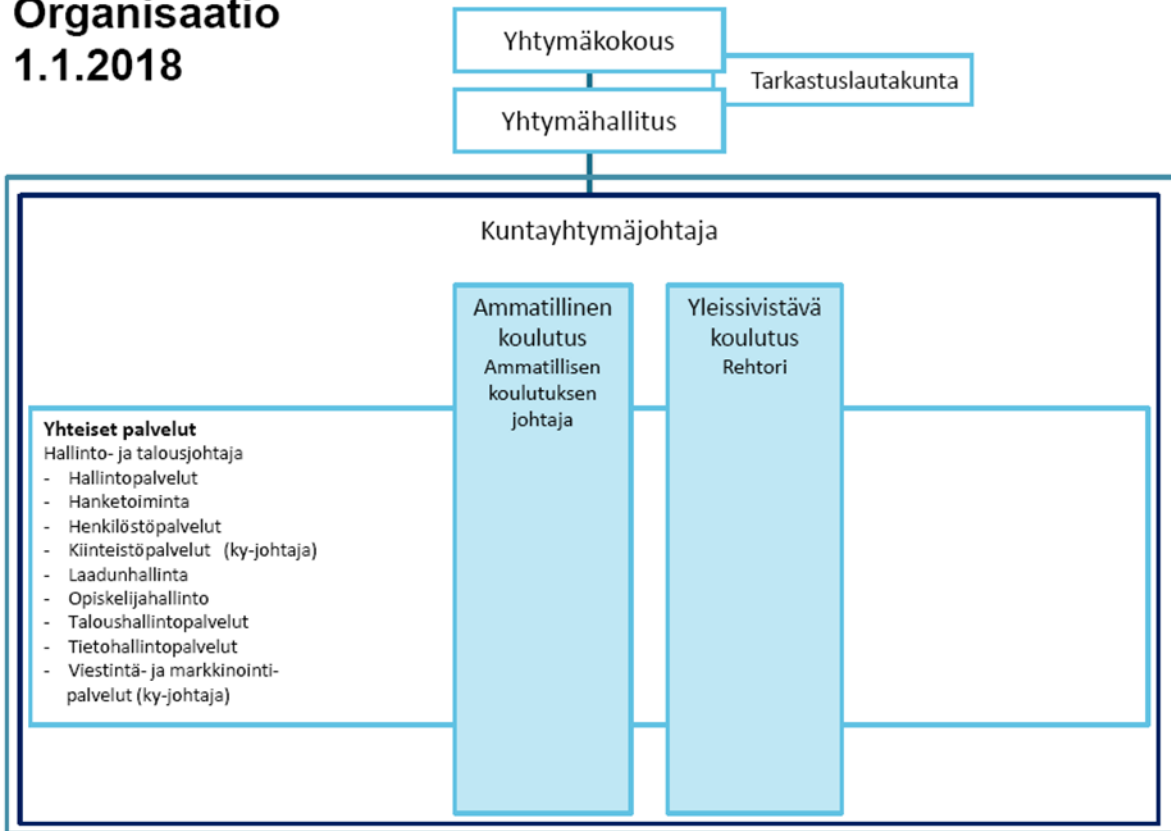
Organisaatio
1.1.2018

Yhtymäkokous

Tarkastuslautakunta

Yhtymähallitus

Kuntayhtymäjohtaja

Ammatillinen koulutus
Ammatillisen koulutuksen johtaja

Yleissivistävä koulutus
Rehtori

**Yhteiset palvelut**
Hallinto- ja talousjohtaja
- Hallintopalvelut
- Hanketoiminta
- Henkilöstöpalvelut
- Kiinteistöpalvelut (ky-johtaja)
- Laadunhallinta
- Opiskelijahallinto
- Taloushallintopalvelut
- Tietohallintopalvelut
- Viestintä- ja markkinointipalvelut (ky-johtaja)